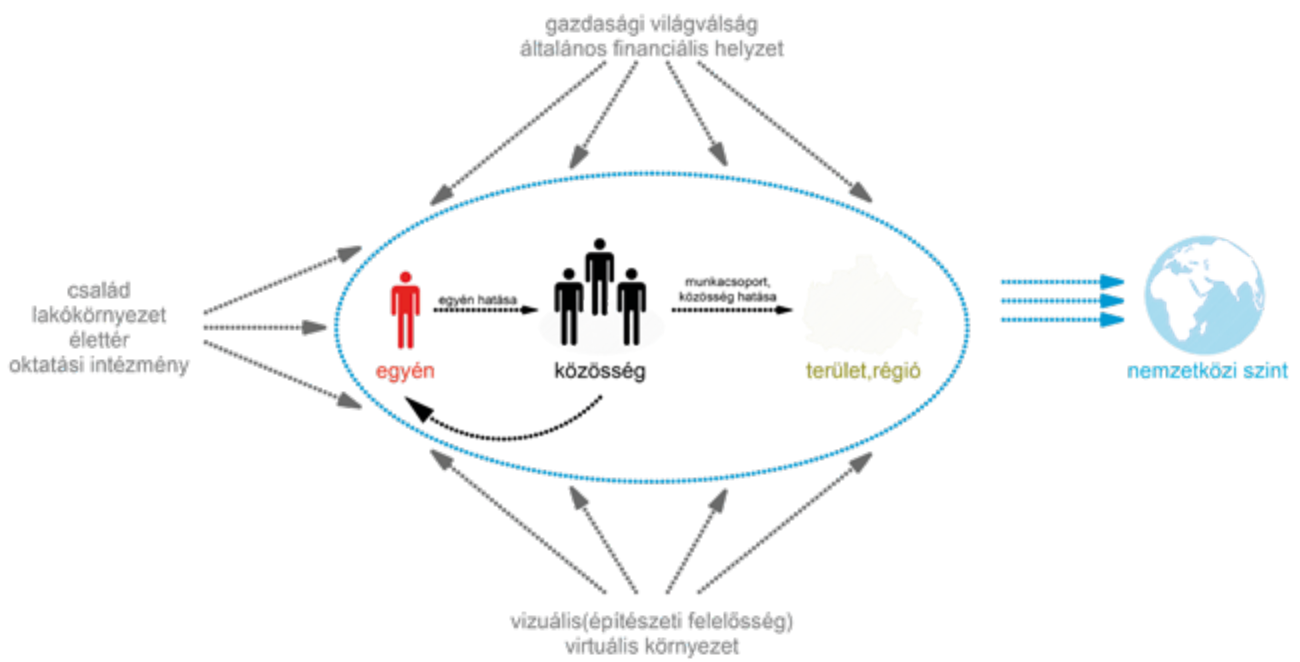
gazdasági világválság
általános financiális helyzet

család
lakókörnyezet
élettér
oktatási intézmény

egyén hatása

munkacsoport,
közösség hatása

egyén

közösség

terület,régió

nemzetközi szint

vizuális(építészeti felelősség)
virtuális környezet